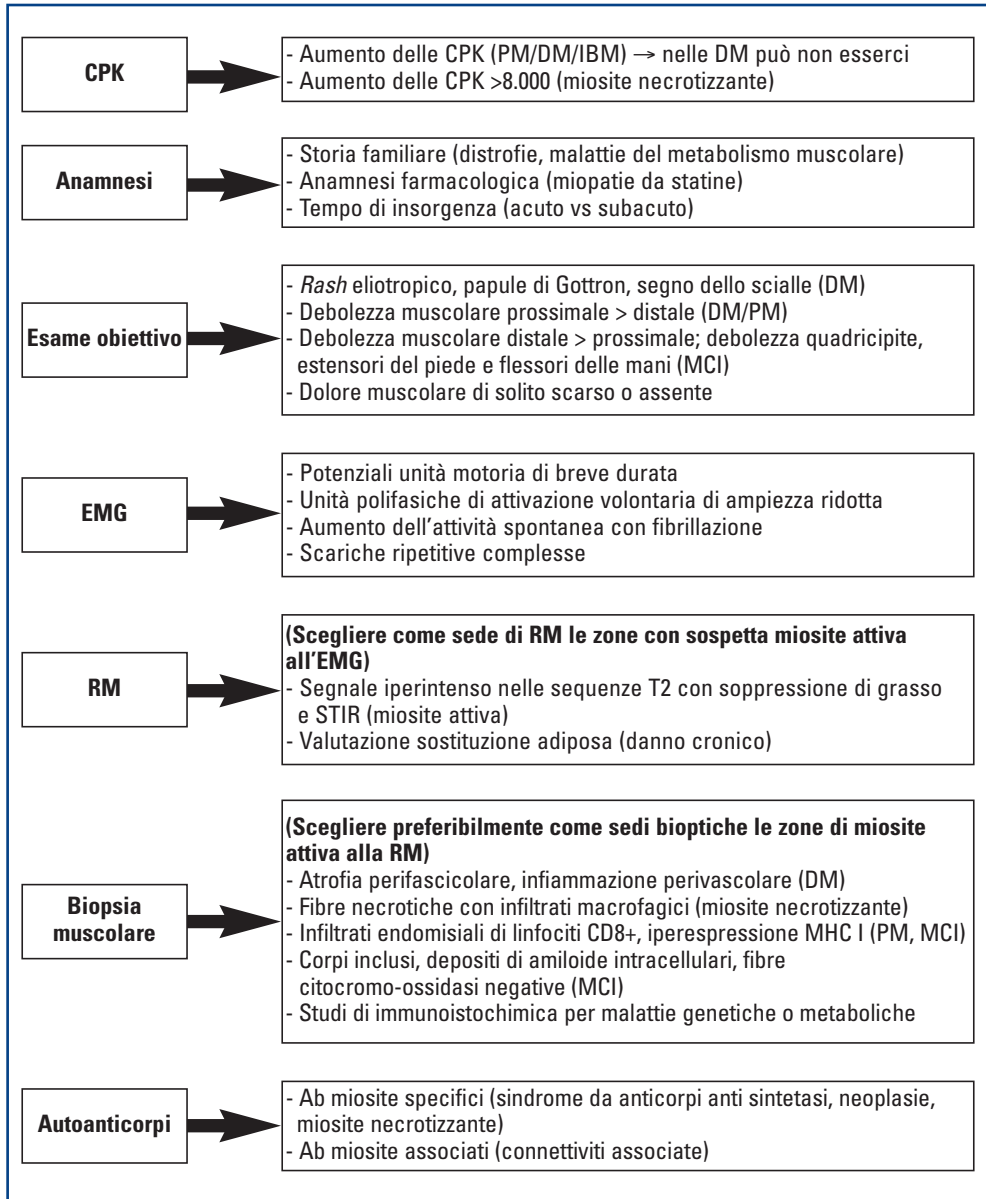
CPK

- Aumento delle CPK (PM/DM/IBM) → nelle DM può non esserci
- Aumento delle CPK >8.000 (miosite necrotizzante)

Anamnesi

- Storia familiare (distrofie, malattie del metabolismo muscolare)
- Anamnesi farmacologica (miopatie da statine)
- Tempo di insorgenza (acuto vs subacuto)

Esame obiettivo

- *Rash* eliotropico, papule di Gottron, segno dello scialle (DM)
- Debolezza muscolare prossimale > distale (DM/PM)
- Debolezza muscolare distale > prossimale; debolezza quadricipite, estensori del piede e flessori delle mani (MCI)
- Dolore muscolare di solito scarso o assente

EMG

- Potenziali unità motoria di breve durata
- Unità polifasiche di attivazione volontaria di ampiezza ridotta
- Aumento dell'attività spontanea con fibrillazione
- Scariche ripetitive complesse

RM

**(Scegliere come sede di RM le zone con sospetta miosite attiva all'EMG)**
- Segnale iperintenso nelle sequenze T2 con soppressione di grasso e STIR (miosite attiva)
- Valutazione sostituzione adiposa (danno cronico)

Biopsia muscolare

**(Scegliere preferibilmente come sedi bioptiche le zone di miosite attiva alla RM)**
- Atrofia perifascicolare, infiammazione perivascolare (DM)
- Fibre necrotiche con infiltrati macrofagici (miosite necrotizzante)
- Infiltrati endomisiali di linfociti CD8+, iperespressione MHC I (PM, MCI)
- Corpi inclusi, depositi di amiloide intracellulari, fibre citocromo-ossidasi negative (MCI)
- Studi di immunoistochimica per malattie genetiche o metaboliche

Autoanticorpi

- Ab miosite specifici (sindrome da anticorpi anti sintetasi, neoplasie, miosite necrotizzante)
- Ab miosite associati (connettiviti associate)